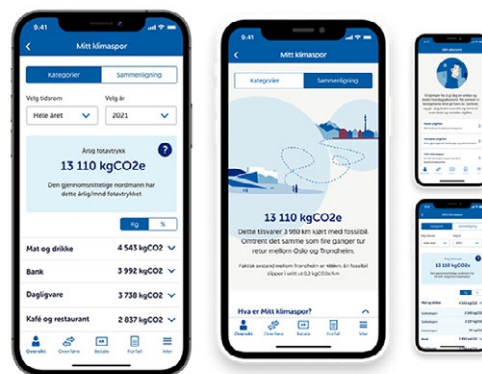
9:41

Mitt klimaspor

Kategorier | Sammenligning

Velg tidsrom
Hele året

Velg år
2021

Årlig totavtrykk
13 110 kgCO2e
Den gjennomsnittlige nordmann har dette årlig/mnd fotavtrykket

Kg | %

Mat og drikke 4 543 kgCO2
Bank 3 992 kgCO2
Dagligvare 3 738 kgCO2
Kafé og restaurant 2 037 kgCO2

Oversikt | Overføre | Betale | Forfall | Mer

9:41

Mitt klimaspor

Kategorier | Sammenligning

13 110 kgCO2e
Dette tilsvarer 3 900 km kjørt med fossilbil. Omtrent det samme som fire ganger tur retur mellom Oslo og Trondheim.

Faktisk avstand mellom Trondheim og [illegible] km. En fossilbil slipper i snitt ut 0,2 kgCO2e/km

Hva er Mitt klimaspor?

Oversikt | Overføre | Betale | Forfall | Mer

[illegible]